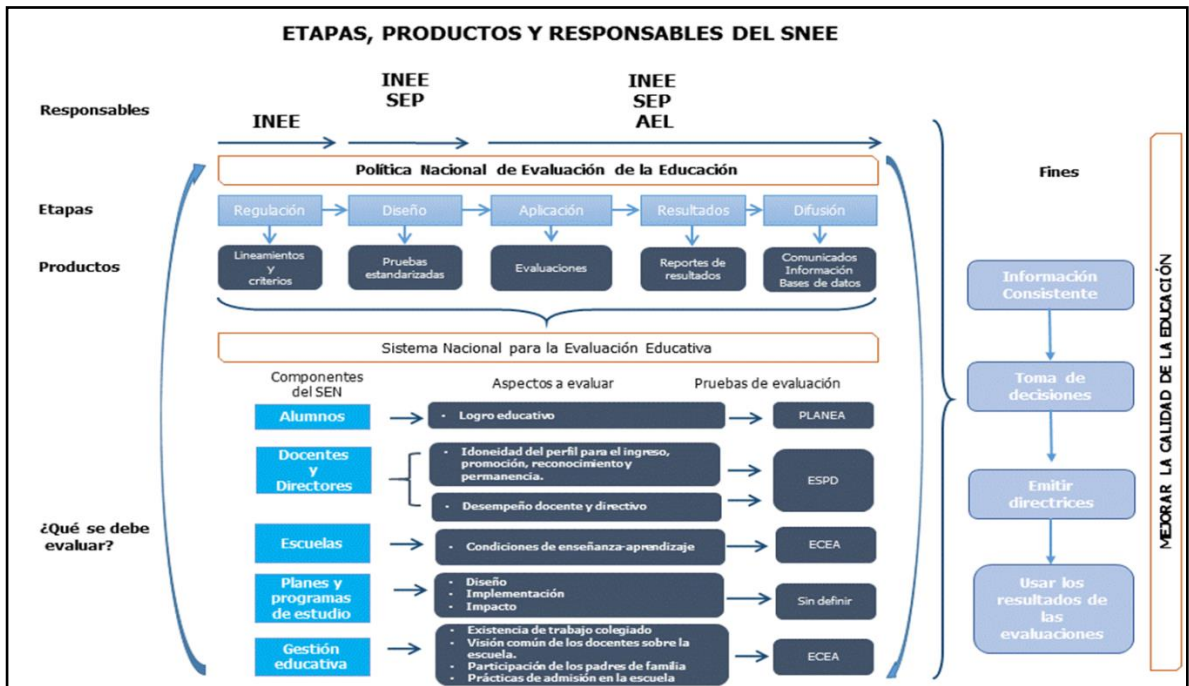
ETAPAS, PRODUCTOS Y RESPONSABLES DEL SNEE

Responsables

INEE

INEE
SEP

INEE
SEP
AEL

Política Nacional de Evaluación de la Educación

Etapas

Regulación
Diseño
Aplicación
Resultados
Difusión

Productos

Lineamientos y criterios
Pruebas estandarizadas
Evaluaciones
Reportes de resultados
Comunicados
Información
Bases de datos

Sistema Nacional para la Evaluación Educativa

Componentes del SEN
Aspectos a evaluar
Pruebas de evaluación

¿Qué se debe evaluar?

Alumnos
- Logro educativo
PLANEA

Docentes y Directores
- Idoneidad del perfil para el ingreso, promoción, reconocimiento y permanencia.
- Desempeño docente y directivo
ESPD

Escuelas
- Condiciones de enseñanza-aprendizaje
ECEA

Planes y programas de estudio
- Diseño
- Implementación
- Impacto
Sin definir

Gestión educativa
- Existencia de trabajo colegiado
- Visión común de los docentes sobre la escuela.
- Participación de los padres de familia
- Prácticas de admisión en la escuela
ECEA

Fines

Información Consistente

Toma de decisiones

Emitir directrices

Usar los resultados de las evaluaciones

MEJORAR LA CALIDAD DE LA EDUCACIÓN